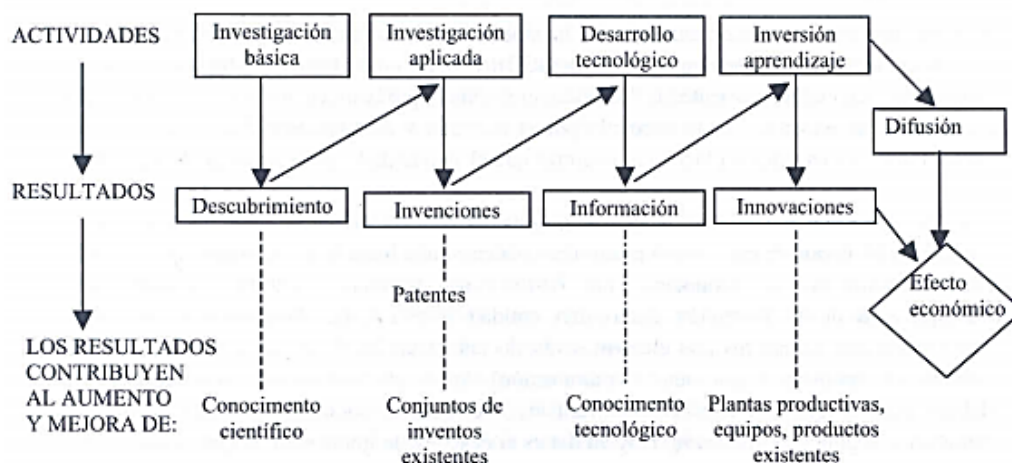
ACTIVIDADES

Investigación básica

Investigación aplicada

Desarrollo tecnológico

Inversión aprendizaje

Difusión

RESULTADOS

Descubrimiento

Invenciones

Información

Innovaciones

Efecto económico

Patentes

LOS RESULTADOS CONTRIBUYEN AL AUMENTO Y MEJORA DE:

Conocimento científico

Conjuntos de inventos existentes

Conocimento tecnológico

Plantas productivas, equipos, productos existentes